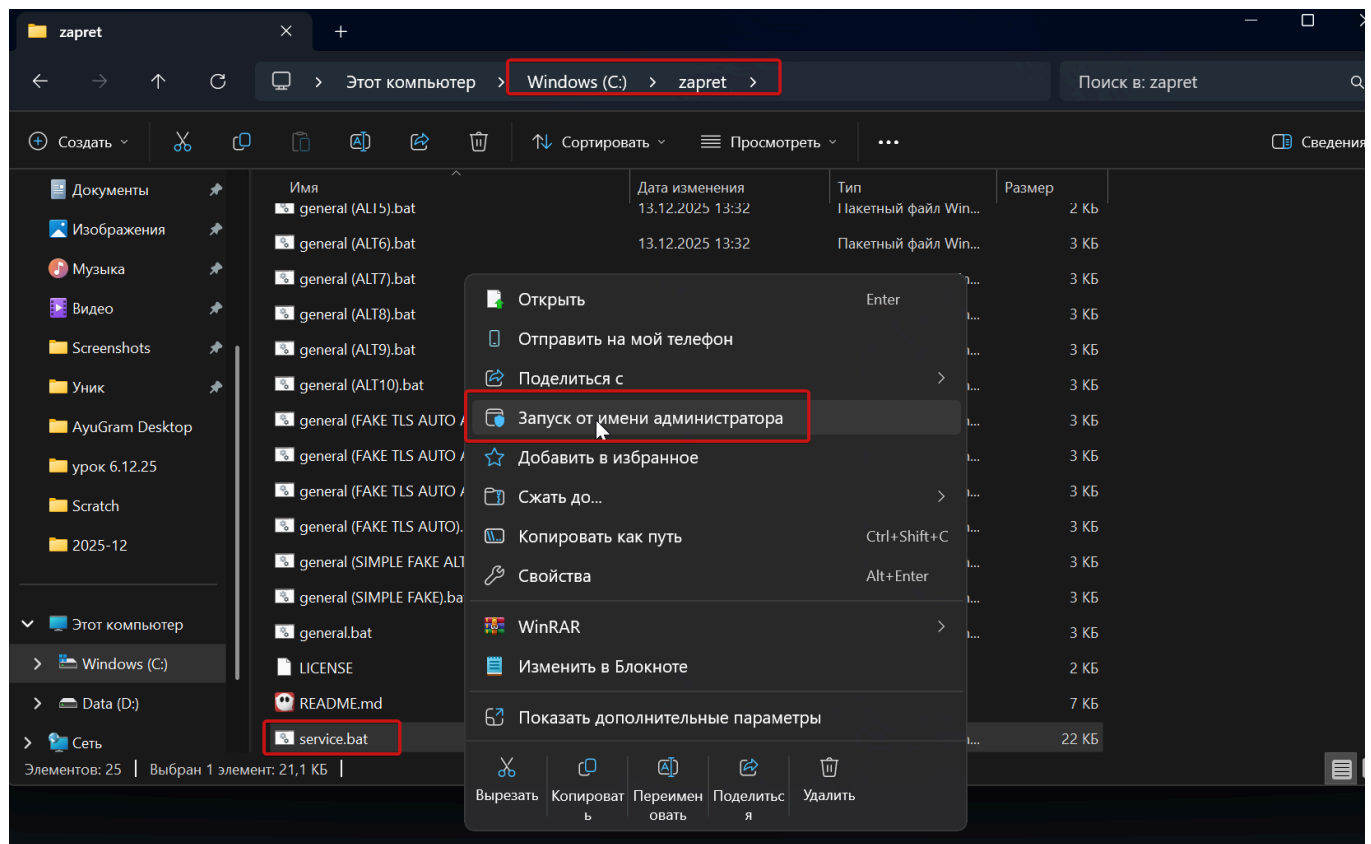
zapret

Этот компьютер > Windows (C:) > zapret >

Поиск в: zapret

Создать
Сортировать
Просмотреть
Сведения

Документы
Изображения
Музыка
Видео
Screenshots
Уник
AyuGram Desktop
урок 6.12.25
Scratch
2025-12
Этот компьютер
Windows (C:)
Data (D:)
Сеть

| Имя | Дата изменения | Тип | Размер |
|---|---|---|---|
| general (ALT5).bat | 13.12.2025 13:32 | Пакетный файл Win... | 2 КБ |
| general (ALT6).bat | 13.12.2025 13:32 | Пакетный файл Win... | 3 КБ |
| general (ALT7).bat | | | 3 КБ |
| general (ALT8).bat | | | 3 КБ |
| general (ALT9).bat | | | 3 КБ |
| general (ALT10).bat | | | 3 КБ |
| general (FAKE TLS AUTO A | | | 3 КБ |
| general (FAKE TLS AUTO A | | | 3 КБ |
| general (FAKE TLS AUTO A | | | 3 КБ |
| general (FAKE TLS AUTO). | | | 3 КБ |
| general (SIMPLE FAKE ALT | | | 3 КБ |
| general (SIMPLE FAKE).bat | | | 3 КБ |
| general.bat | | | 3 КБ |
| LICENSE | | | 2 КБ |
| README.md | | | 7 КБ |
| service.bat | | | 22 КБ |

Открыть Enter
Отправить на мой телефон
Поделиться с
Запуск от имени администратора
Добавить в избранное
Сжать до...
Копировать как путь Ctrl+Shift+C
Свойства Alt+Enter
WinRAR
Изменить в Блокноте
Показать дополнительные параметры
Вырезать
Копировать
Переименовать
Поделиться
Удалить

Элементов: 25 | Выбран 1 элемент: 21,1 КБ